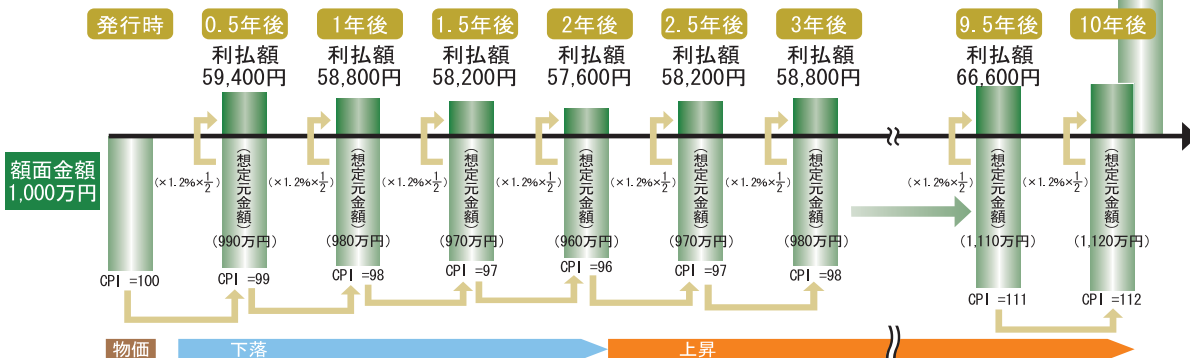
発行時

0.5年後
利払額
59,400円

1年後
利払額
58,800円

1.5年後
利払額
58,200円

2年後
利払額
57,600円

2.5年後
利払額
58,200円

3年後
利払額
58,800円

9.5年後
利払額
66,600円

10年後

額面金額
1,000万円

(×1.2%×$\frac{1}{2}$)
(×1.2%×$\frac{1}{2}$)
(×1.2%×$\frac{1}{2}$)
(×1.2%×$\frac{1}{2}$)
(×1.2%×$\frac{1}{2}$)
(×1.2%×$\frac{1}{2}$)
(×1.2%×$\frac{1}{2}$)
(×1.2%×$\frac{1}{2}$)

(想定元金額)
(990万円)
(想定元金額)
(980万円)
(想定元金額)
(970万円)
(想定元金額)
(960万円)
(想定元金額)
(970万円)
(想定元金額)
(980万円)
(想定元金額)
(1,110万円)
(想定元金額)
(1,120万円)

CPI =100
CPI =99
CPI =98
CPI =97
CPI =96
CPI =97
CPI =98
CPI =111
CPI =112

物価
下落
上昇